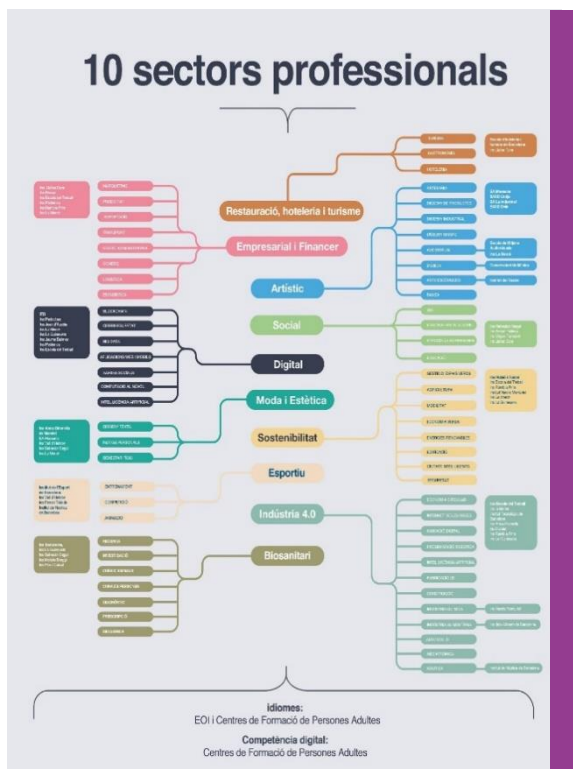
10 sectors professionals

Restauració, hoteleria i turisme

Empresarial i Financer

Artístic

Social

Digital

Moda i Estètica

Sostenibilitat

Esportiu

Indústria 4.0

Biosanitari

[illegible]

Idiomes:
EOI i Centres de Formació de Persones Adultes

Competència digital:
Centres de Formació de Persones Adultes